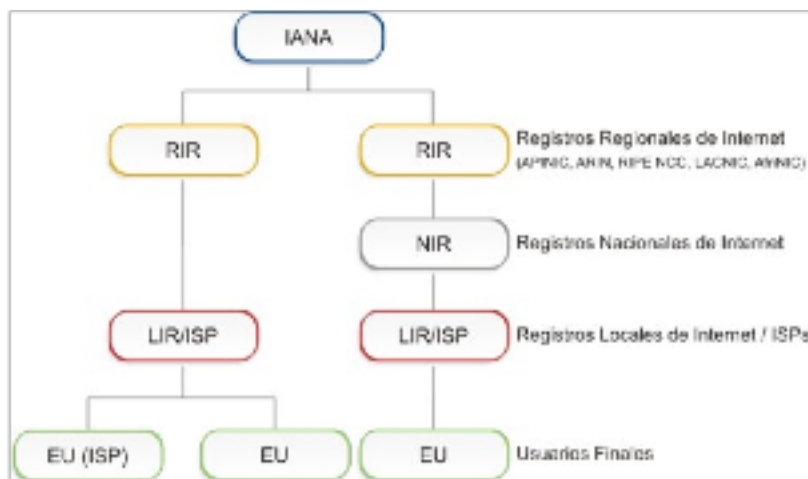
IANA

RIR

RIR

Registros Regionales de Internet
(APNIC, ARIN, RIPE NCC, LACNIC, AfriNIC)

NIR

Registros Nacionales de Internet

LIR/ISP

LIR/ISP

Registros Locales de Internet / ISPs

EU (ISP)

EU

EU

Usuarios Finales